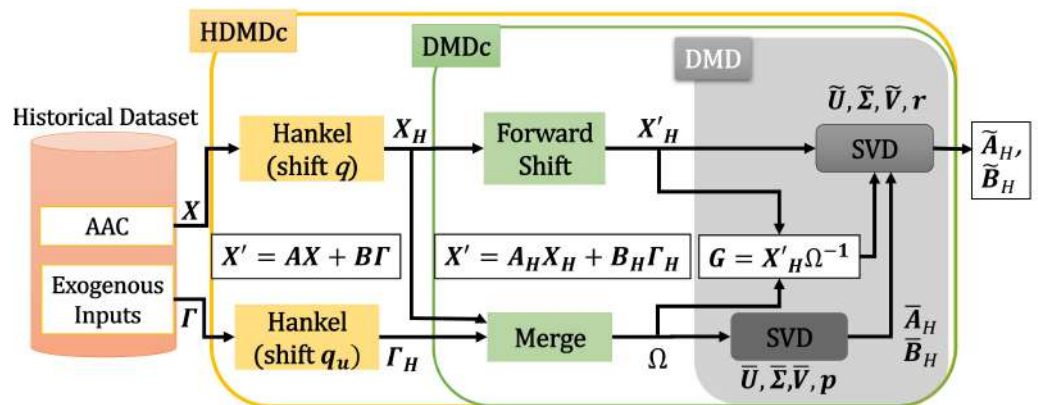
HDMDc

DMDc

DMD

Historical Dataset

AAC

Exogenous Inputs

$\boldsymbol{X}$

$\boldsymbol{\Gamma}$

Hankel (shift $q$)

Hankel (shift $q_u$)

$\boldsymbol{X_H}$

$\boldsymbol{\Gamma_H}$

Forward Shift

Merge

$\boldsymbol{X'_H}$

$\Omega$

$\widetilde{\boldsymbol{U}}, \widetilde{\boldsymbol{\Sigma}}, \widetilde{\boldsymbol{V}}, \boldsymbol{r}$

SVD

$\widetilde{\boldsymbol{A}}_H,$ $\widetilde{\boldsymbol{B}}_H$

$\boldsymbol{X' = AX + B\Gamma}$

$\boldsymbol{X' = A_H X_H + B_H \Gamma_H}$

$\boldsymbol{G = X'_H}\Omega^{-1}$

SVD

$\overline{\boldsymbol{U}}, \overline{\boldsymbol{\Sigma}}, \overline{\boldsymbol{V}}, \boldsymbol{p}$

$\overline{\boldsymbol{A}}_H$ $\overline{\boldsymbol{B}}_H$